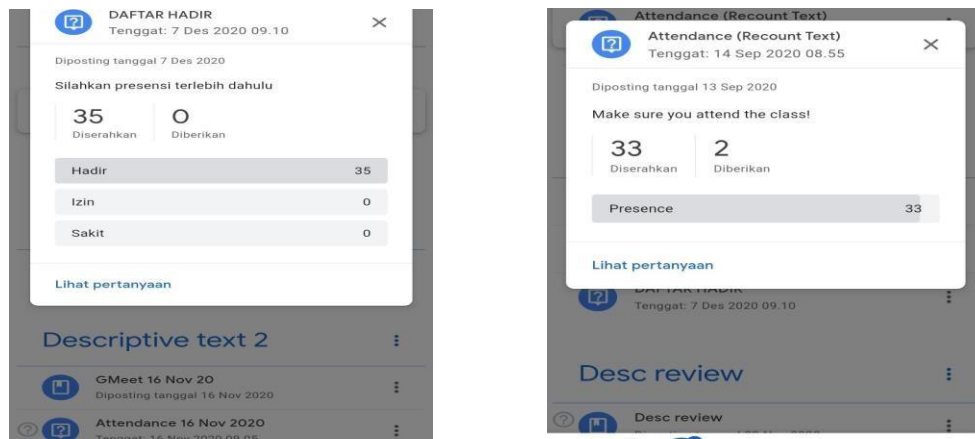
DAFTAR HADIR
Tenggat: 7 Des 2020 09.10

Diposting tanggal 7 Des 2020

Silahkan presensi terlebih dahulu

35
Diserahkan

0
Diberikan

Hadir 35

Izin 0

Sakit 0

Lihat pertanyaan

Descriptive text 2

GMeet 16 Nov 20
Diposting tanggal 16 Nov 2020

Attendance 16 Nov 2020
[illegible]

Attendance (Recount Text)

Attendance (Recount Text)
Tenggat: 14 Sep 2020 08.55

Diposting tanggal 13 Sep 2020

Make sure you attend the class!

33
Diserahkan

2
Diberikan

Presence 33

Lihat pertanyaan

DAFTAR HADIR
Tenggat: 7 Des 2020 09.10

Desc review

Desc review
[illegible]